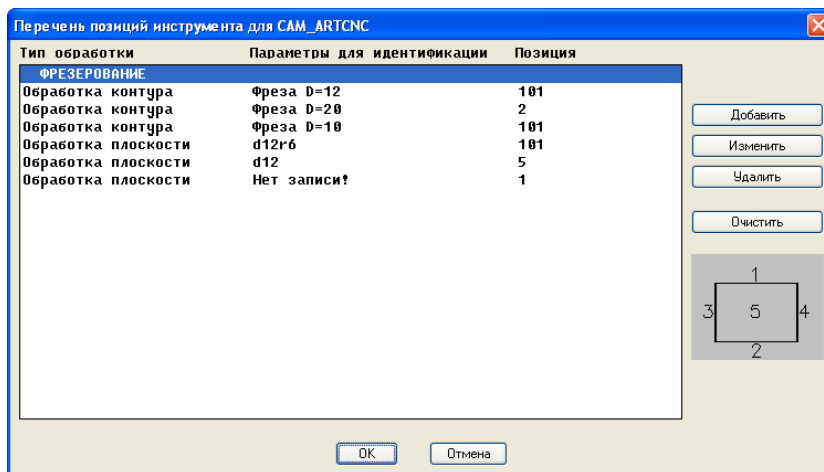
Перечень позиций инструмента для CAM_ARTCNC

| Тип обработки | Параметры для идентификации | Позиция |
|---|---|---|
| ФРЕЗЕРОВАНИЕ | | |
| Обработка контура | Фреза D=12 | 101 |
| Обработка контура | Фреза D=20 | 2 |
| Обработка контура | Фреза D=10 | 101 |
| Обработка плоскости | d12r6 | 101 |
| Обработка плоскости | d12 | 5 |
| Обработка плоскости | Нет записи! | 1 |

Добавить
Изменить
Удалить
Очистить

1
3 5 4
2

OK
Отмена